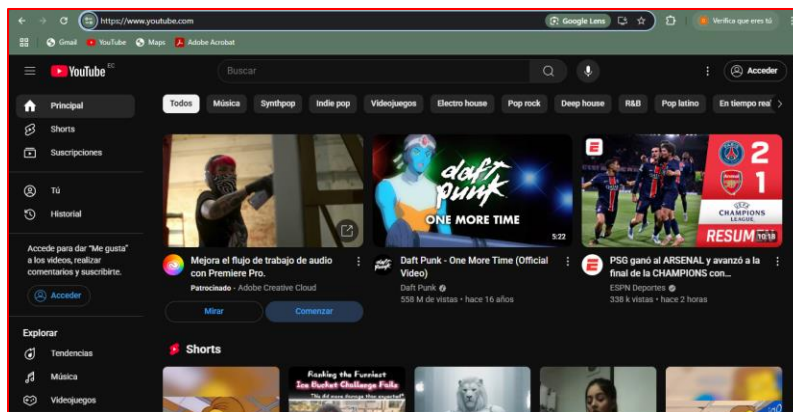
https://www.youtube.com
Google Lens
Verifica que eres tú
Gmail YouTube Maps Adobe Acrobat

YouTube EC
Buscar
Acceder

Principal
Shorts
Suscripciones
Tú
Historial
Accede para dar "Me gusta" a los videos, realizar comentarios y suscribirte.
Acceder
Explorar
Tendencias
Música
Videojuegos

Todos | Música | Synthpop | Indie pop | Videojuegos | Electro house | Pop rock | Deep house | R&B | Pop latino | En tiempo real

Mejora el flujo de trabajo de audio con Premiere Pro.
Patrocinado · Adobe Creative Cloud
Mirar
Comenzar

daft punk
ONE MORE TIME
5:22
Daft Punk - One More Time (Official Video)
Daft Punk
558 M de vistas · hace 16 años

2
1
CHAMPIONS LEAGUE
RESUM 10:18
PSG ganó al ARSENAL y avanzó a la final de la CHAMPIONS con...
ESPN Deportes
338 k vistas · hace 2 horas

Shorts
Ranking the Funniest Ice Bucket Challenge Fails